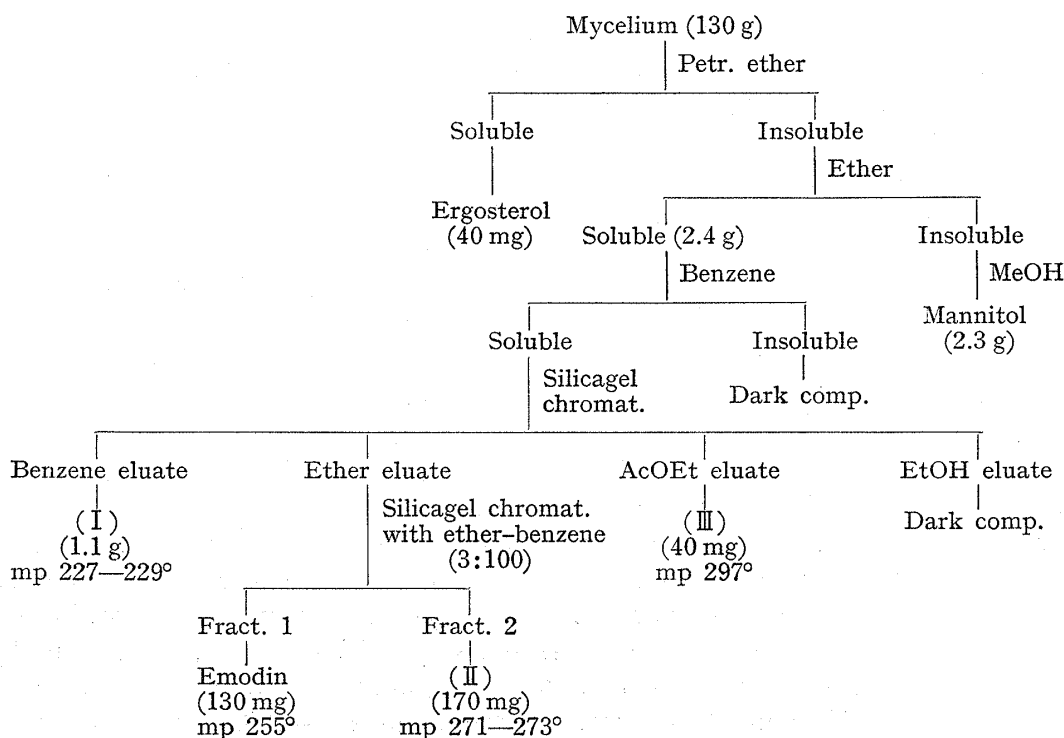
Mycelium (130 g)
Petr. ether

Soluble
Ergosterol (40 mg)

Insoluble
Ether

Soluble (2.4 g)
Benzene

Insoluble
MeOH
Mannitol (2.3 g)

Soluble
Silicagel chromat.

Insoluble
Dark comp.

Benzene eluate
(I) (1.1 g) mp 227—229°

Ether eluate
Silicagel chromat. with ether-benzene (3:100)

Fract. 1
Emodin (130 mg) mp 255°

Fract. 2
(II) (170 mg) mp 271—273°

AcOEt eluate
(III) (40 mg) mp 297°

EtOH eluate
Dark comp.